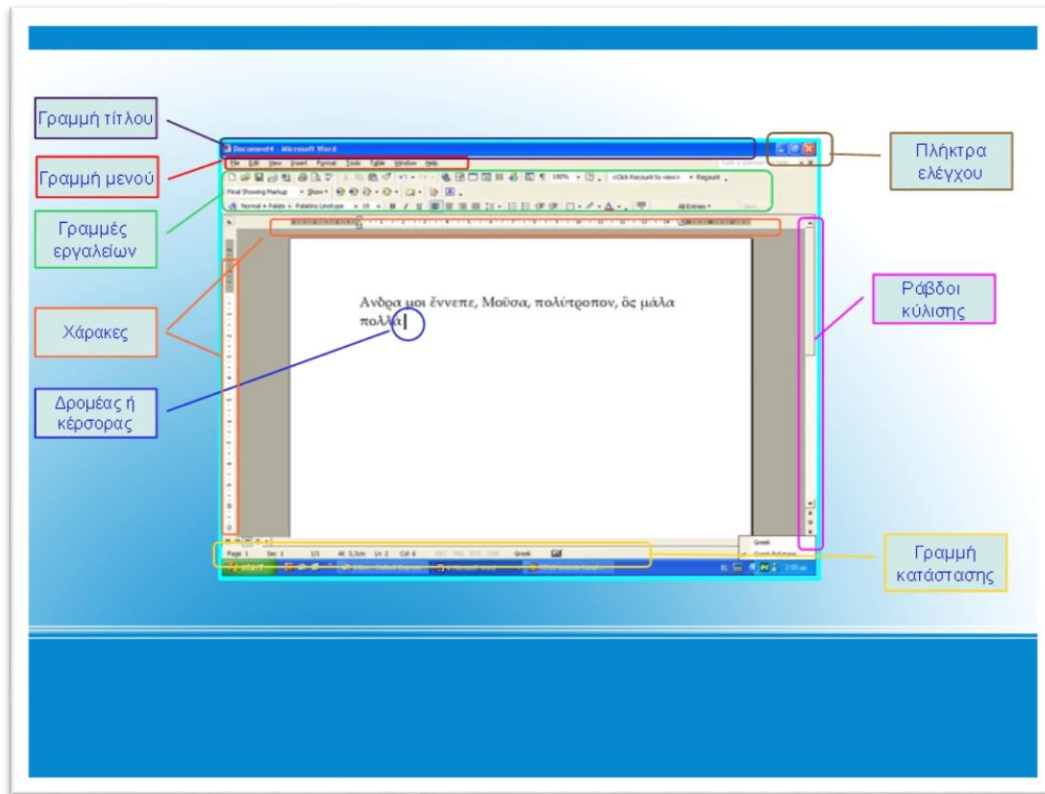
Γραμμή τίτλου

Γραμμή μενού

Γραμμές εργαλείων

Χάρακες

Δρομέας ή κέρσορας

Document4 - Microsoft Word

File Edit View Insert Format Tools Table Window Help

Final Showing Markup · Show ·

Normal + Palatino Linotype · 10 · B I U

All Entries ·

Ανδρα μοι ἔννεπε, Μοῦσα, πολύτροπον, ὃς μάλα πολλὰ

Page 1 Sec 1 1/1 At 3,5cm Ln 2 Col 6 REC TRK EXT OVR Greek

start

Greek

Πλήκτρα ελέγχου

Ράβδοι κύλισης

Γραμμή κατάστασης